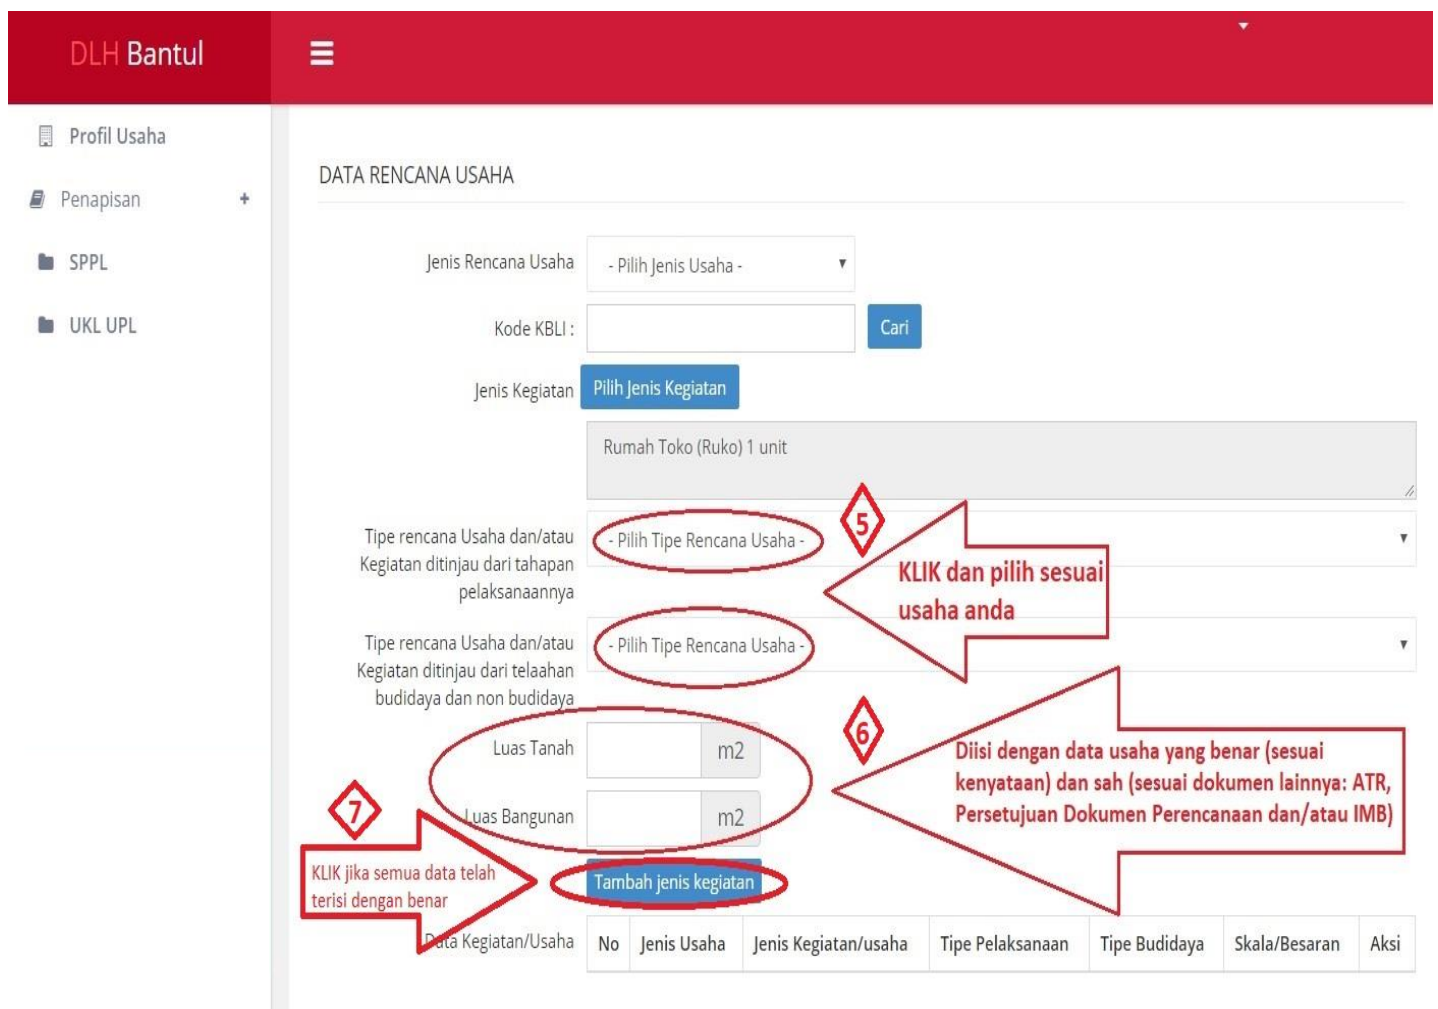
DLH Bantul

Profil Usaha
Penapisan +
SPPL
UKL UPL

DATA RENCANA USAHA

Jenis Rencana Usaha - Pilih Jenis Usaha -

Kode KBLI : Cari

Jenis Kegiatan Pilih Jenis Kegiatan

Rumah Toko (Ruko) 1 unit

Tipe rencana Usaha dan/atau Kegiatan ditinjau dari tahapan pelaksanaannya - Pilih Tipe Rencana Usaha -

5

KLIK dan pilih sesuai usaha anda

Tipe rencana Usaha dan/atau Kegiatan ditinjau dari telaahan budidaya dan non budidaya - Pilih Tipe Rencana Usaha -

6

Diisi dengan data usaha yang benar (sesuai kenyataan) dan sah (sesuai dokumen lainnya: ATR, Persetujuan Dokumen Perencanaan dan/atau IMB)

Luas Tanah m2

Luas Bangunan m2

7

KLIK jika semua data telah terisi dengan benar

Tambah jenis kegiatan

Data Kegiatan/Usaha

| No | Jenis Usaha | Jenis Kegiatan/usaha | Tipe Pelaksanaan | Tipe Budidaya | Skala/Besaran | Aksi |
|---|---|---|---|---|---|---|